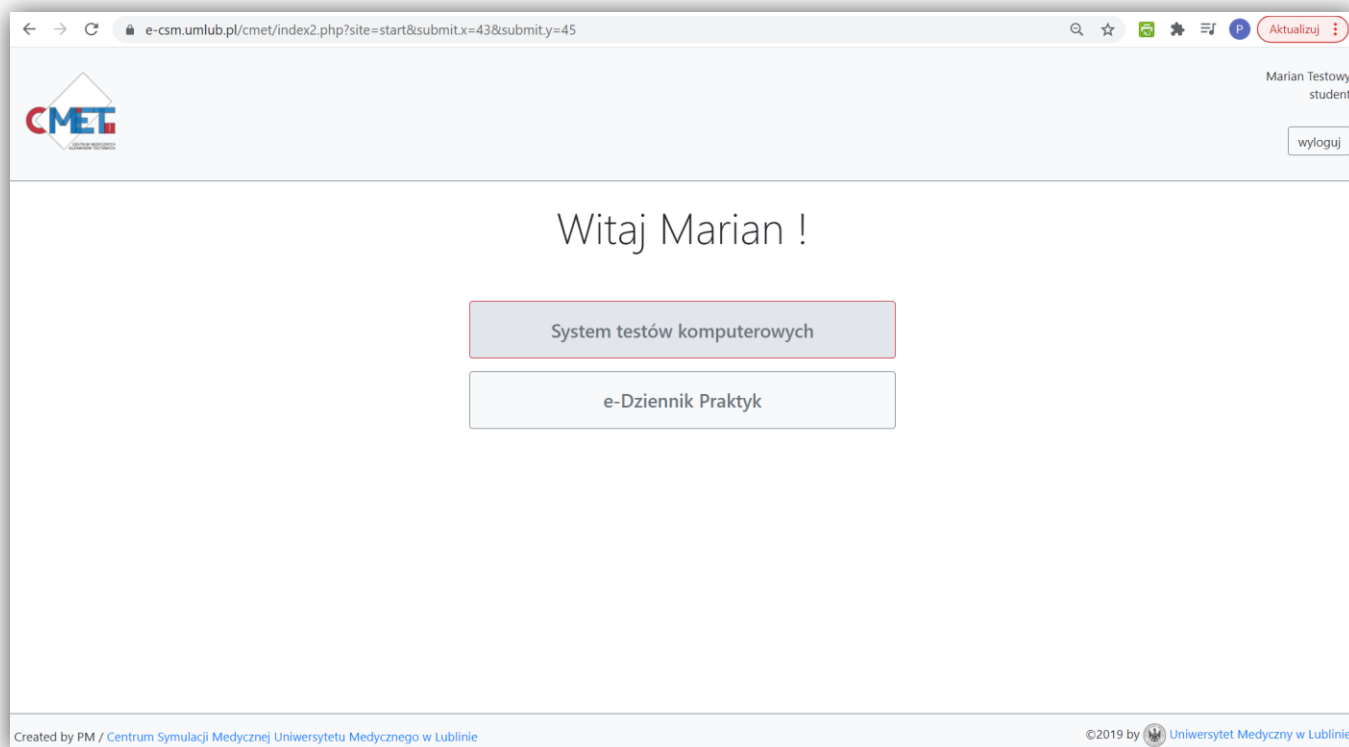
e-csm.umlub.pl/cmet/index2.php?site=start&submit.x=43&submit.y=45

Aktualizuj

CMET

Marian Testowy
student

wyloguj

Witaj Marian !

System testów komputerowych

e-Dziennik Praktyk

Created by PM / Centrum Symulacji Medycznej Uniwersytetu Medycznego w Lublinie

©2019 by Uniwersytet Medyczny w Lublinie